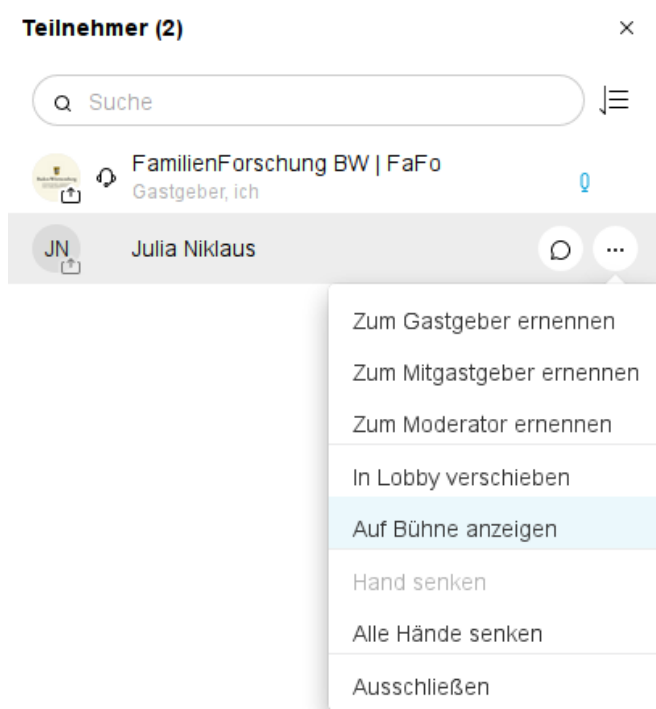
Teilnehmer (2)

×

Suche

FamilienForschung BW | FaFo
Gastgeber, ich

JN
Julia Niklaus

...

Zum Gastgeber ernennen

Zum Mitgastgeber ernennen

Zum Moderator ernennen

In Lobby verschieben

Auf Bühne anzeigen

Hand senken

Alle Hände senken

Ausschließen